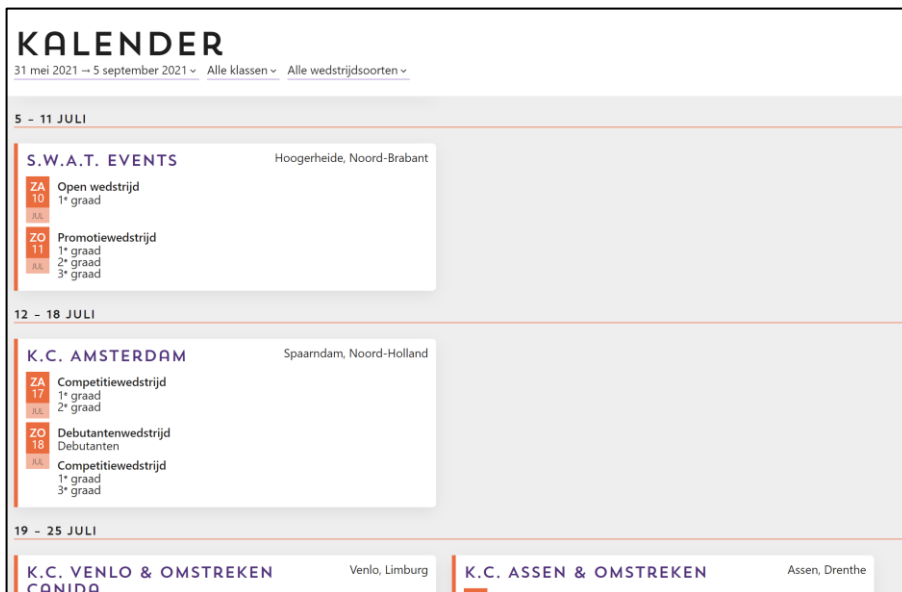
KALENDER

31 mei 2021 → 5 september 2021 ⌄ Alle klassen ⌄ Alle wedstrijdsoorten ⌄

5 – 11 JULI

S.W.A.T. EVENTS
Hoogerheide, Noord-Brabant

ZA 10 JUL
Open wedstrijd
1e graad

ZO 11 JUL
Promotiewedstrijd
1e graad
2e graad
3e graad

12 – 18 JULI

K.C. AMSTERDAM
Spaarndam, Noord-Holland

ZA 17 JUL
Competitiewedstrijd
1e graad
2e graad

ZO 18 JUL
Debutantenwedstrijd
Debutanten

Competitiewedstrijd
1e graad
3e graad

19 – 25 JULI

K.C. VENLO & OMSTREKEN CANIDA
Venlo, Limburg

K.C. ASSEN & OMSTREKEN
Assen, Drenthe